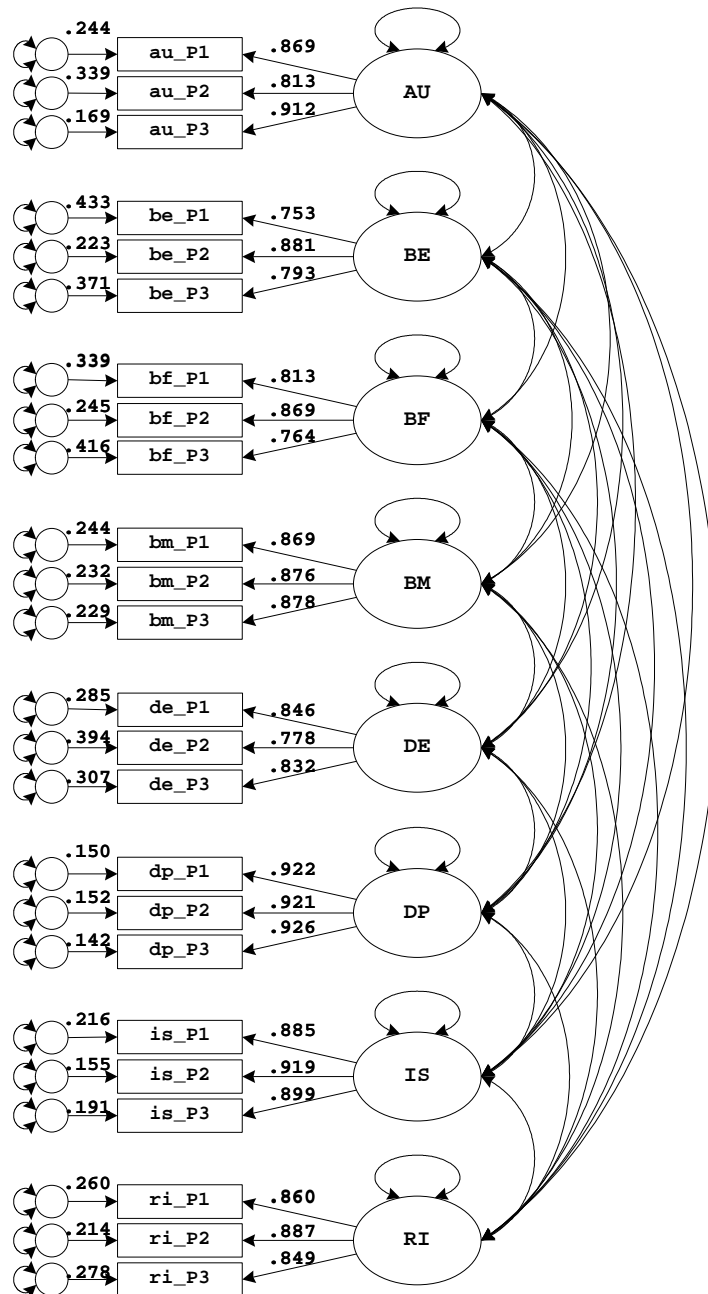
.244 au_P1 .869
.339 au_P2 .813
.169 au_P3 .912
AU

.433 be_P1 .753
.223 be_P2 .881
.371 be_P3 .793
BE

.339 bf_P1 .813
.245 bf_P2 .869
.416 bf_P3 .764
BF

.244 bm_P1 .869
.232 bm_P2 .876
.229 bm_P3 .878
BM

.285 de_P1 .846
.394 de_P2 .778
.307 de_P3 .832
DE

.150 dp_P1 .922
.152 dp_P2 .921
.142 dp_P3 .926
DP

.216 is_P1 .885
.155 is_P2 .919
.191 is_P3 .899
IS

.260 ri_P1 .860
.214 ri_P2 .887
.278 ri_P3 .849
RI